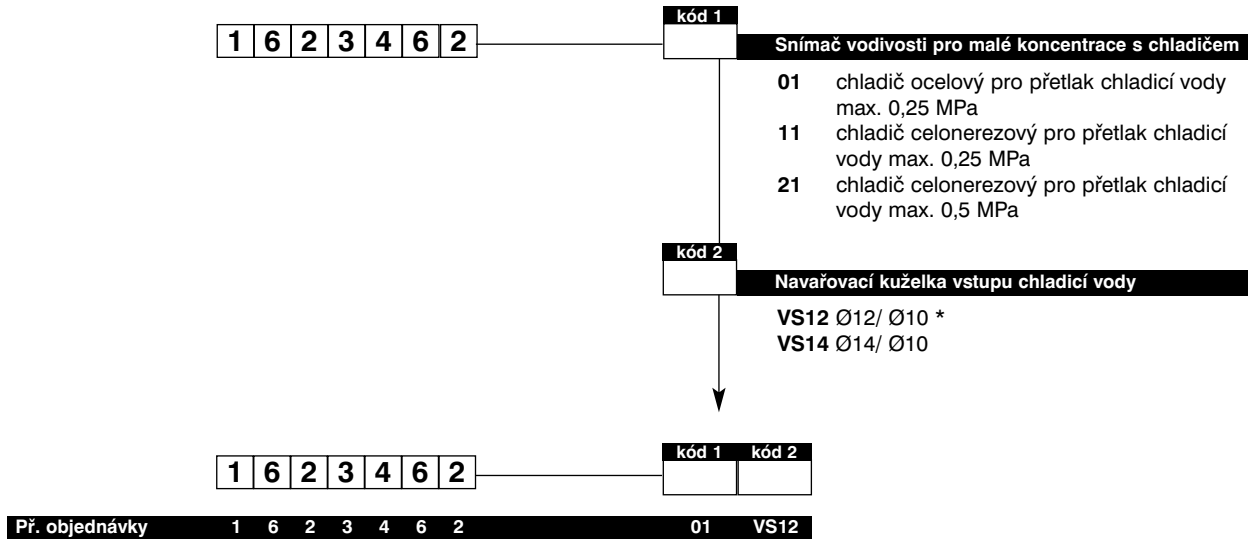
| 1 | 6 | 2 | 3 | 4 | 6 | 2 |
|---|---|---|---|---|---|---|

kód 1

Snímač vodivosti pro malé koncentrace s chladičem

**01** chladič ocelový pro přetlak chladicí vody max. 0,25 MPa
**11** chladič celonerezový pro přetlak chladicí vody max. 0,25 MPa
**21** chladič celonerezový pro přetlak chladicí vody max. 0,5 MPa

kód 2

Navařovací kuželka vstupu chladicí vody

**VS12** Ø12/ Ø10 *
**VS14** Ø14/ Ø10

| 1 | 6 | 2 | 3 | 4 | 6 | 2 |
|---|---|---|---|---|---|---|

| kód 1 | kód 2 |
|---|---|
| | |

| Př. objednávky | 1 | 6 | 2 | 3 | 4 | 6 | 2 | 01 | VS12 |
|---|---|---|---|---|---|---|---|---|---|